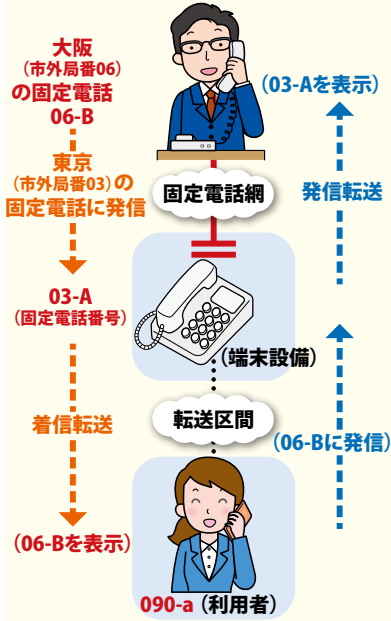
大阪
（市外局番06）
の固定電話
06-B

東京
（市外局番03）の
固定電話に発信

03-A
（固定電話番号）

着信転送

（06-Bを表示）

固定電話網

（端末設備）

転送区間

090-a（利用者）

（03-Aを表示）

発信転送

（06-Bに発信）